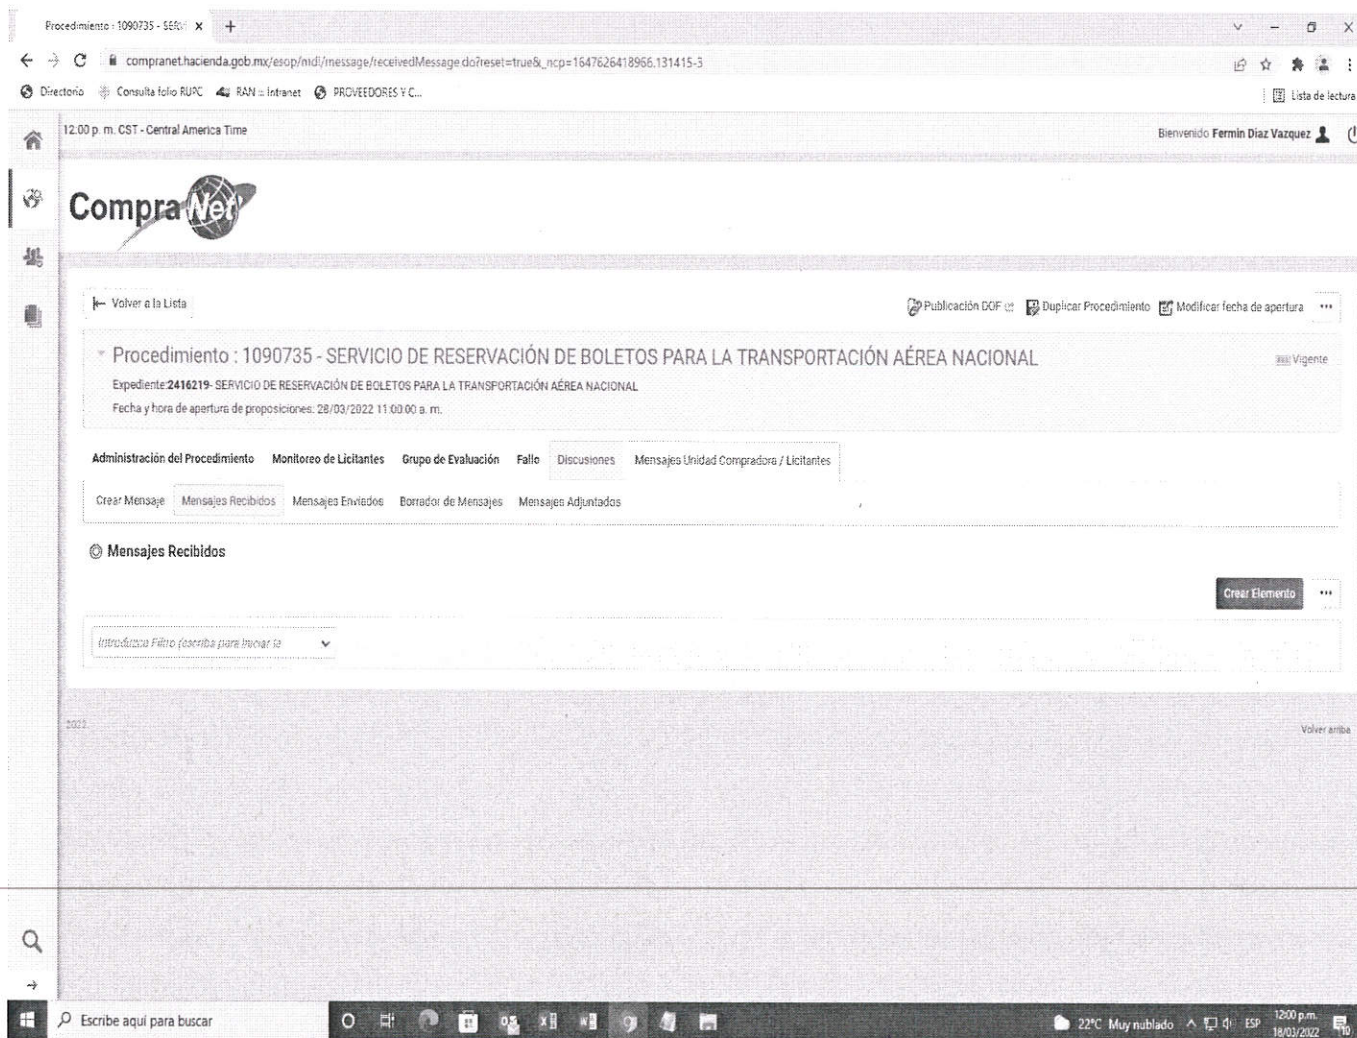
Procedimiento : 1090735 - SERV ×

compranet.hacienda.gob.mx/esop/midl/message/receivedMessage.do?reset=true&_ncp=1647626418966.131415-3

Directorio  Consulta folio RUPC  RAN :: Intranet  PROVEEDORES Y C...

Lista de lectura

12:00 p. m. CST - Central America Time

Bienvenido Fermin Diaz Vazquez

CompraNet

Volver a la Lista

Publicación DOF  Duplicar Procedimiento  Modificar fecha de apertura  ···

Procedimiento : 1090735 - SERVICIO DE RESERVACIÓN DE BOLETOS PARA LA TRANSPORTACIÓN AÉREA NACIONAL

Vigente

Expediente:2416219- SERVICIO DE RESERVACIÓN DE BOLETOS PARA LA TRANSPORTACIÓN AÉREA NACIONAL

Fecha y hora de apertura de proposiciones: 28/03/2022 11:00:00 a. m.

Administración del Procedimiento  Monitoreo de Licitantes  Grupo de Evaluación  Fallo  Discusiones  Mensajes Unidad Compradora / Licitantes

Crear Mensaje  Mensajes Recibidos  Mensajes Enviados  Borrador de Mensajes  Mensajes Adjuntados

Mensajes Recibidos

Crear Elemento  ···

Introduzca Filtro (escriba para iniciar la

2022

Volver arriba

Escribe aquí para buscar

22°C Muy nublado  ESP  12:00 p.m. 18/03/2022